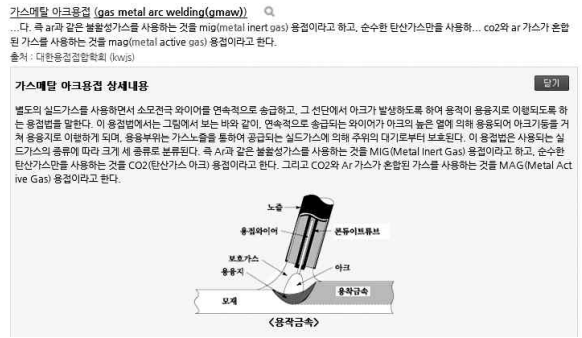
가스메탈 아크용접 (gas metal arc welding(gmaw))

...다. 즉 ar과 같은 불활성가스를 사용하는 것을 mig(metal inert gas) 용접이라고 하고, 순수한 탄산가스만을 사용하... co2와 ar 가스가 혼합된 가스를 사용하는 것을 mag(metal active gas) 용접이라고 한다.

출처 : 대한용접접합학회 (kwjs)

가스메탈 아크용접 상세내용

닫기

별도의 실드가스를 사용하면서 소모전극 와이어를 연속적으로 송급하고, 그 선단에서 아크가 발생하도록 하여 용적이 용융지로 이행되도록 하는 용접법을 말한다. 이 용접법에서는 그림에서 보는 바와 같이, 연속적으로 송급되는 와이어가 아크의 높은 열에 의해 용융되어 아크기둥을 거쳐 용융지로 이행하게 되며, 용융부위는 가스노즐을 통하여 공급되는 실드가스에 의해 주위의 대기로부터 보호된다. 이 용접법은 사용되는 실드가스의 종류에 따라 크게 세 종류로 분류된다. 즉 Ar과 같은 불활성가스를 사용하는 것을 MIG(Metal Inert Gas) 용접이라고 하고, 순수한 탄산가스만을 사용하는 것을 CO2(탄산가스 아크) 용접이라고 한다. 그리고 CO2와 Ar 가스가 혼합된 가스를 사용하는 것을 MAG(Metal Active Gas) 용접이라고 한다.

노즐
용접와이어
콘튜이트튜브
보호가스
용융지
아크
모재
용착금속

<용착금속>